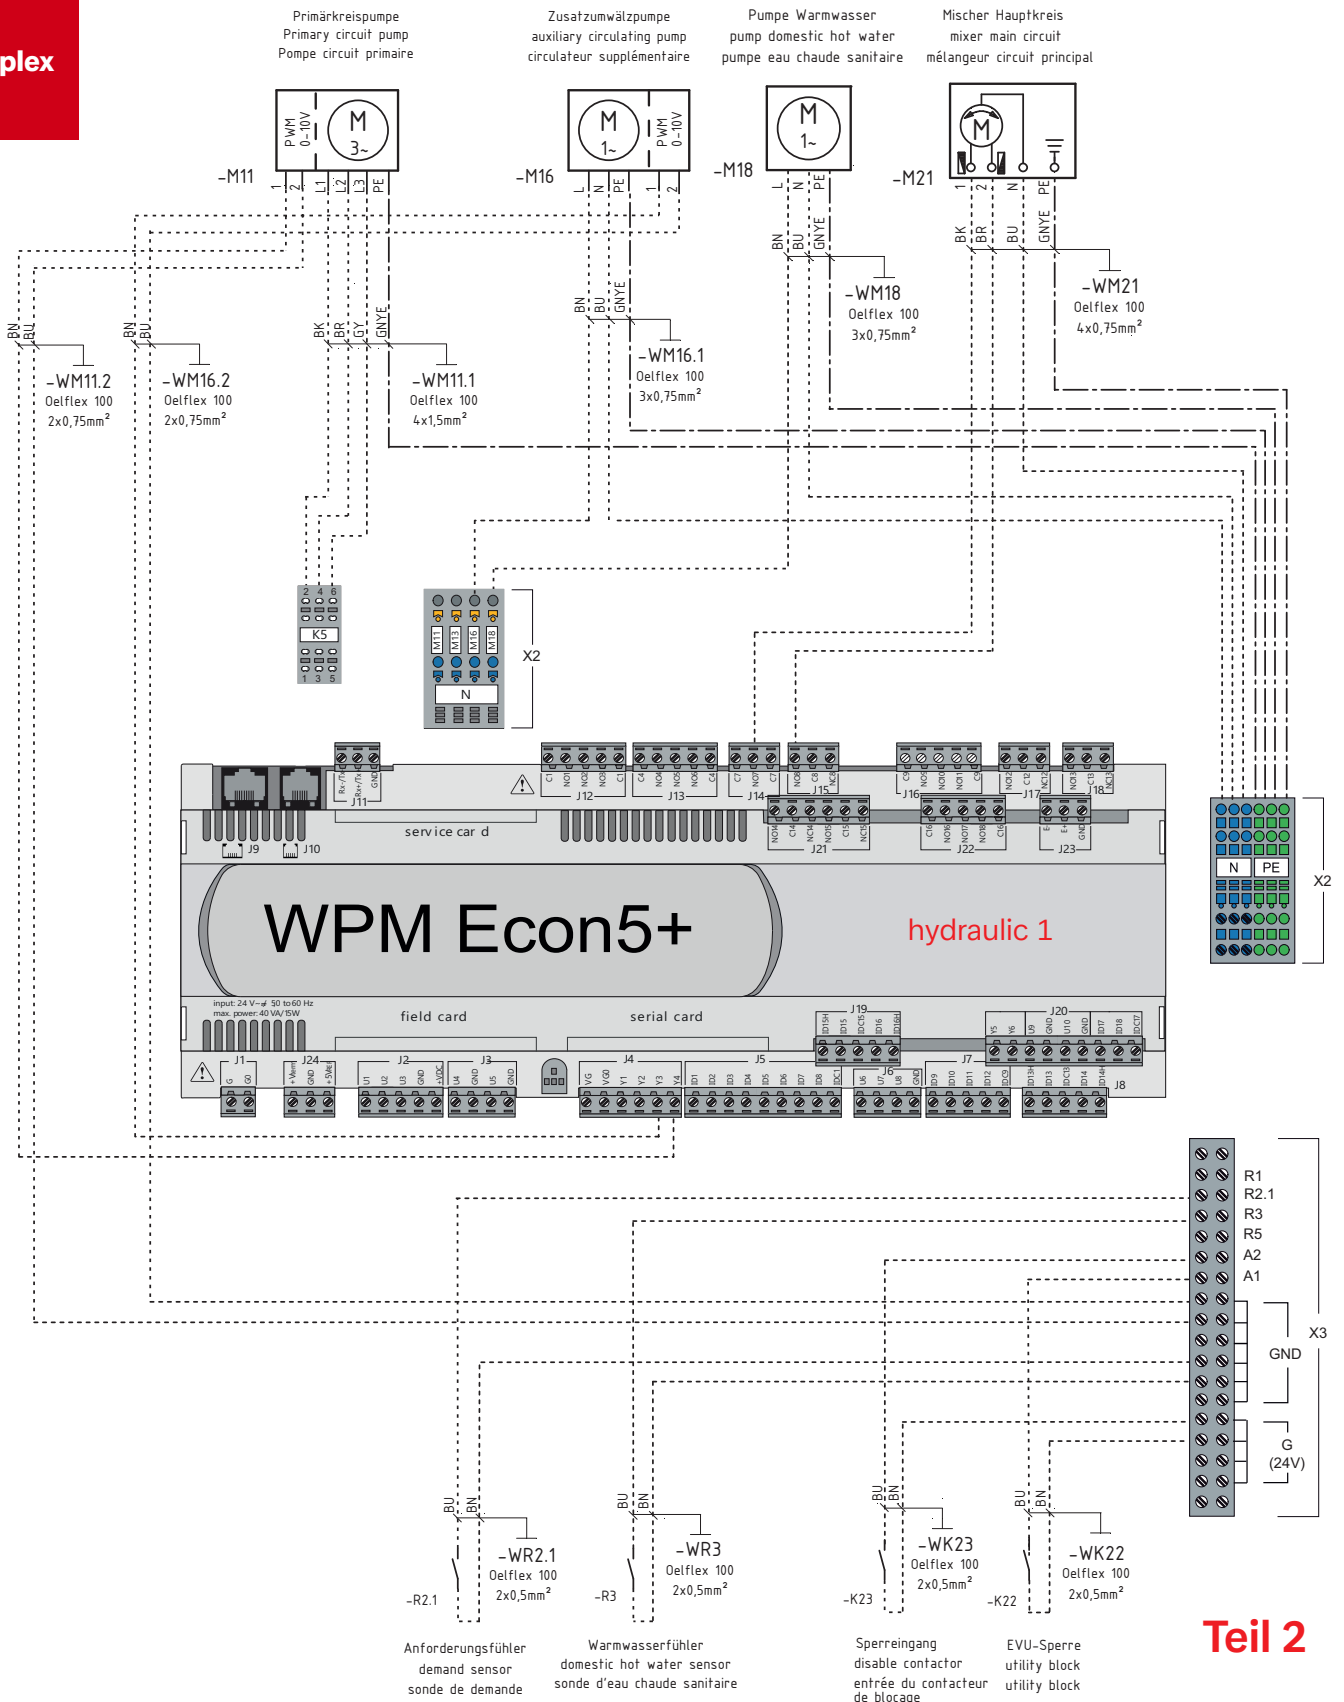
plex

Primärkreispumpe
Primary circuit pump
Pompe circuit primaire

Zusatzumwälzpumpe
auxiliary circulating pump
circulateur supplémentaire

Pumpe Warmwasser
pump domestic hot water
pumpe eau chaude sanitaire

Mischer Hauptkreis
mixer main circuit
mélangeur circuit principal

PWM 0-10V M 3~
-M11
1 2 L1 L2 L3 PE

M 1~ PWM 0-10V
-M16
L N PE 1 2

M 1~
-M18
L N PE

M
-M21
1 2 N PE

BN BU GNYE
-WM18
Oelflex 100
3x0,75mm²

BK BR BU GNYE
-WM21
Oelflex 100
4x0,75mm²

BN BU GNYE
-WM16.1
Oelflex 100
3x0,75mm²

BN BU
-WM11.2
Oelflex 100
2x0,75mm²

BN BU
-WM16.2
Oelflex 100
2x0,75mm²

BK BR GY GNYE
-WM11.1
Oelflex 100
4x1,5mm²

2 4 6
K5
1 3 5

M11 M13 M16 M18
N
X2

Rx-/Tx- Rx+/Tx+ GND
J11
C1 NO1 NO2 NO3 C1
J12
C4 NO4 NO5 NO6 C4
J13
C7 NO7 C7
J14
NO8 C8 NC8
J15
C9 NO9 NO10 NO11 C9
J16
NO12 C12 NC12
J17
NO13 C13 NC13
J18
NO14 C14 NC14 NO15 C15 NC15
J21
C16 NO16 NO17 NO18 C16
J22
E- E+ GND
J23

J9 J10
service car d

WPM Econ5+
hydraulic 1

N PE
X2

input: 24 V~ 50 to 60 Hz
max. power: 40 VA/15W
field card
serial card

J19
ID15H ID15 IDC15 ID16 ID16H
J20
Y5 Y6 GND U9 U10 GND ID17 ID18 IDC17

J1
G G0
J24
+Vterm GND +5Vref
J2
U1 U2 U3 GND +VDC
J3
U4 GND U5 GND
J4
VG VG0 Y1 Y2 Y3 Y4
J5
ID1 ID2 ID3 ID4 ID5 ID6 ID7 ID8 IDC1
J6
U6 U7 U8 GND
J7
ID9 ID10 ID11 ID12 IDC9
ID13H ID13 IDC13 ID14 ID14H
J8

R1
R2.1
R3
R5
A2
A1
X3
GND
G
(24V)

BU BN
-WR2.1
Oelflex 100
2x0,5mm²
-R2.1

BU BN
-WR3
Oelflex 100
2x0,5mm²
-R3

BU BN
-WK23
Oelflex 100
2x0,5mm²
-K23

BU BN
-WK22
Oelflex 100
2x0,5mm²
-K22

Anforderungsfühler
demand sensor
sonde de demande

Warmwasserfühler
domestic hot water sensor
sonde d'eau chaude sanitaire

Sperreingang
disable contactor
entrée du contacteur
de blocage

EVU-Sperre
utility block
utility block

Teil 2